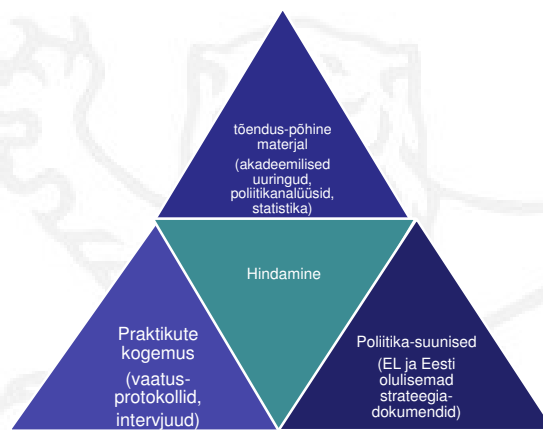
tõendus-põhine materjal
(akadeemilised uuringud, poliitikanalüüsid, statistika)

Hindamine

Praktikute kogemus
(vaatus-protokollid, intervjuud)

Poliitika-suunised
(EL ja Eesti olulisemad strateegia-dokumendid)